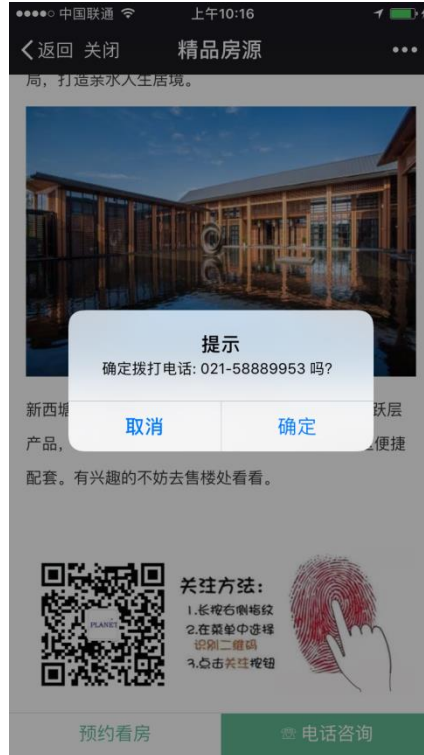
●●●●○ 中国联通 上午10:16

〈返回 关闭 精品房源 •••

局，打造荼水人生居境。

提示
确定拨打电话: 021-58889953 吗?

取消 确定

新西塘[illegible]跃层产品，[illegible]便捷配套。有兴趣的不妨去售楼处看看。

PLANET

关注方法:
1.长按右侧指纹
2.在菜单中选择识别二维码
3.点击关注按钮

预约看房 电话咨询